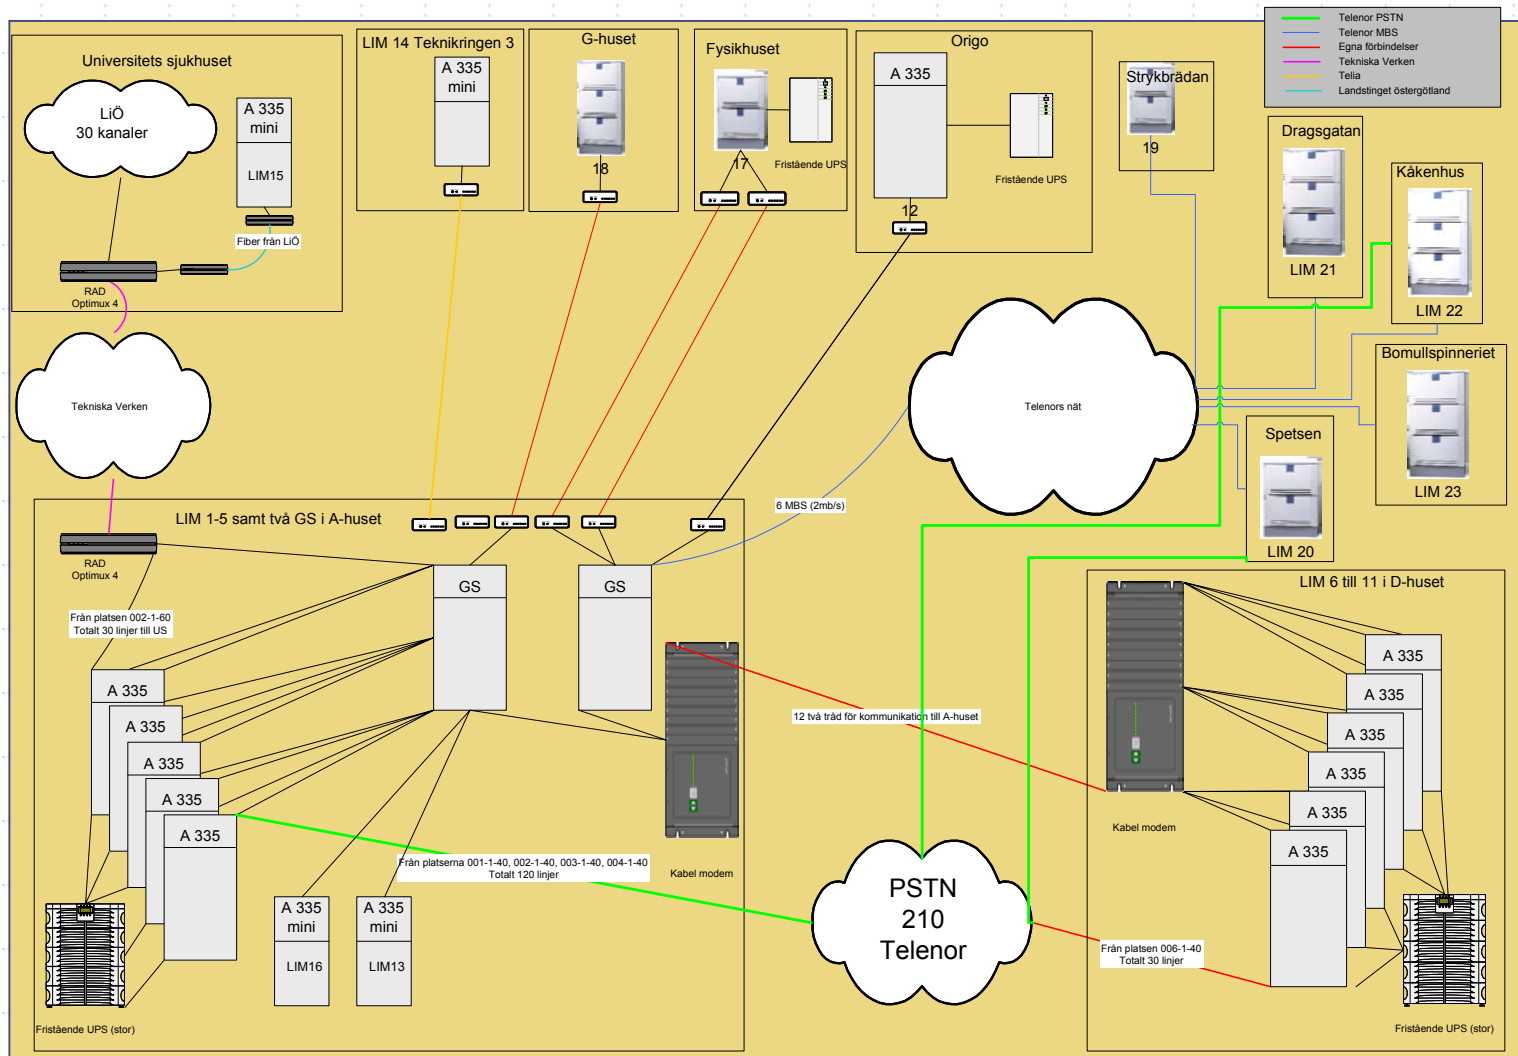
Telenor PSTN
Telenor MBS
Egna förbindelser
Tekniska Verken
Telia
Landstinget östergötland

Universitets sjukhuset
LiÖ
30 kanaler
A 335
mini
LIM15
Fiber från LiÖ
RAD
Optimux 4

LIM 14 Teknikringen 3
A 335
mini

G-huset
18

Fysikhuset
17
Fristående UPS

Origo
A 335
12
Fristående UPS

Strykbrädan
19

Dragsgatan
LIM 21

Käkenhus
LIM 22

Bomullspinneriet
LIM 23

Spetsen
LIM 20

Tekniska Verken

Telenors nät

6 MBS (2mb/s)

LIM 1-5 samt två GS i A-huset
RAD
Optimux 4
Från platsen 002-1-60
Totalt 30 linjer till US
GS
GS
A 335
A 335
A 335
A 335
A 335
A 335
mini
LIM16
A 335
mini
LIM13
Från platserna 001-1-40, 002-1-40, 003-1-40, 004-1-40
Totalt 120 linjer
Kabel modem
Fristående UPS (stor)

12 två tråd för kommunikation till A-huset

PSTN
210
Telenor

LIM 6 till 11 i D-huset
A 335
A 335
A 335
A 335
A 335
A 335
Kabel modem
Från platsen 006-1-40
Totalt 30 linjer
Fristående UPS (stor)